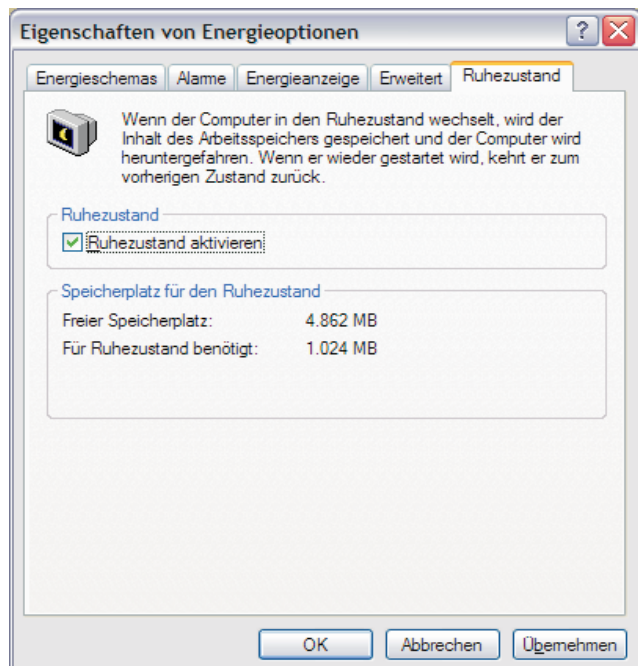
Eigenschaften von Energieoptionen

?

Energieschemas | Alarme | Energieanzeige | Erweitert | Ruhezustand

Wenn der Computer in den Ruhezustand wechselt, wird der Inhalt des Arbeitsspeichers gespeichert und der Computer wird heruntergefahren. Wenn er wieder gestartet wird, kehrt er zum vorherigen Zustand zurück.

Ruhezustand

Ruhezustand aktivieren

Speicherplatz für den Ruhezustand

Freier Speicherplatz: 4.862 MB

Für Ruhezustand benötigt: 1.024 MB

OK | Abbrechen | Übernehmen